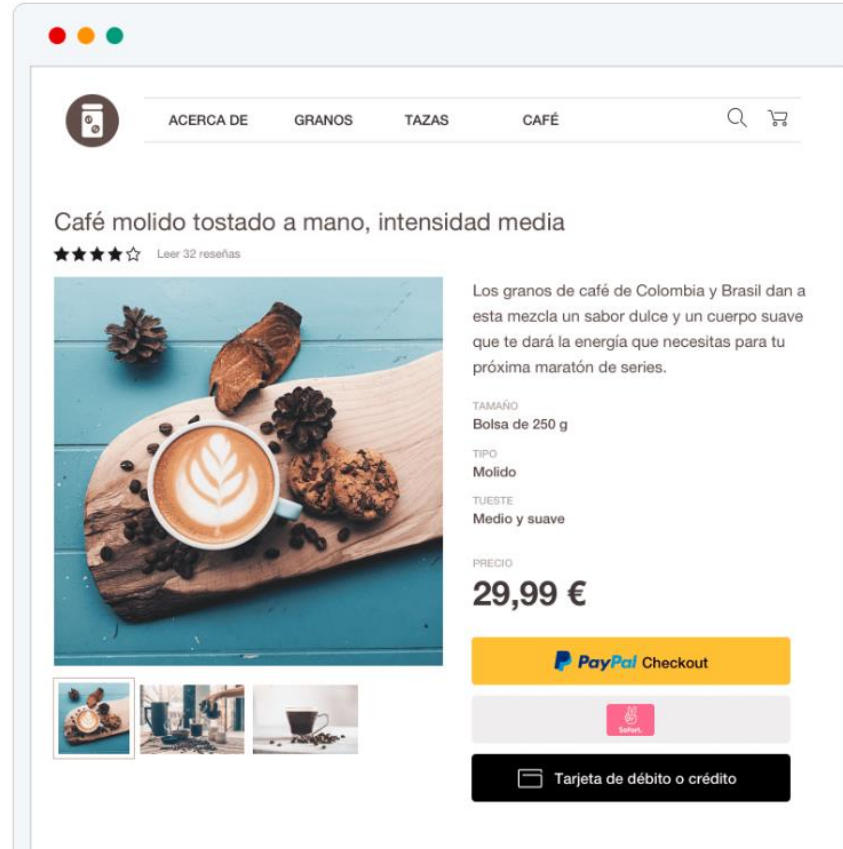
ACERCA DE GRANOS TAZAS CAFÉ

Café molido tostado a mano, intensidad media

Leer 32 reseñas

Los granos de café de Colombia y Brasil dan a esta mezcla un sabor dulce y un cuerpo suave que te dará la energía que necesitas para tu próxima maratón de series.

TAMAÑO
Bolsa de 250 g

TIPO
Molido

TUESTE
Medio y suave

PRECIO
29,99 €

PayPal Checkout

Sofort.

Tarjeta de débito o crédito